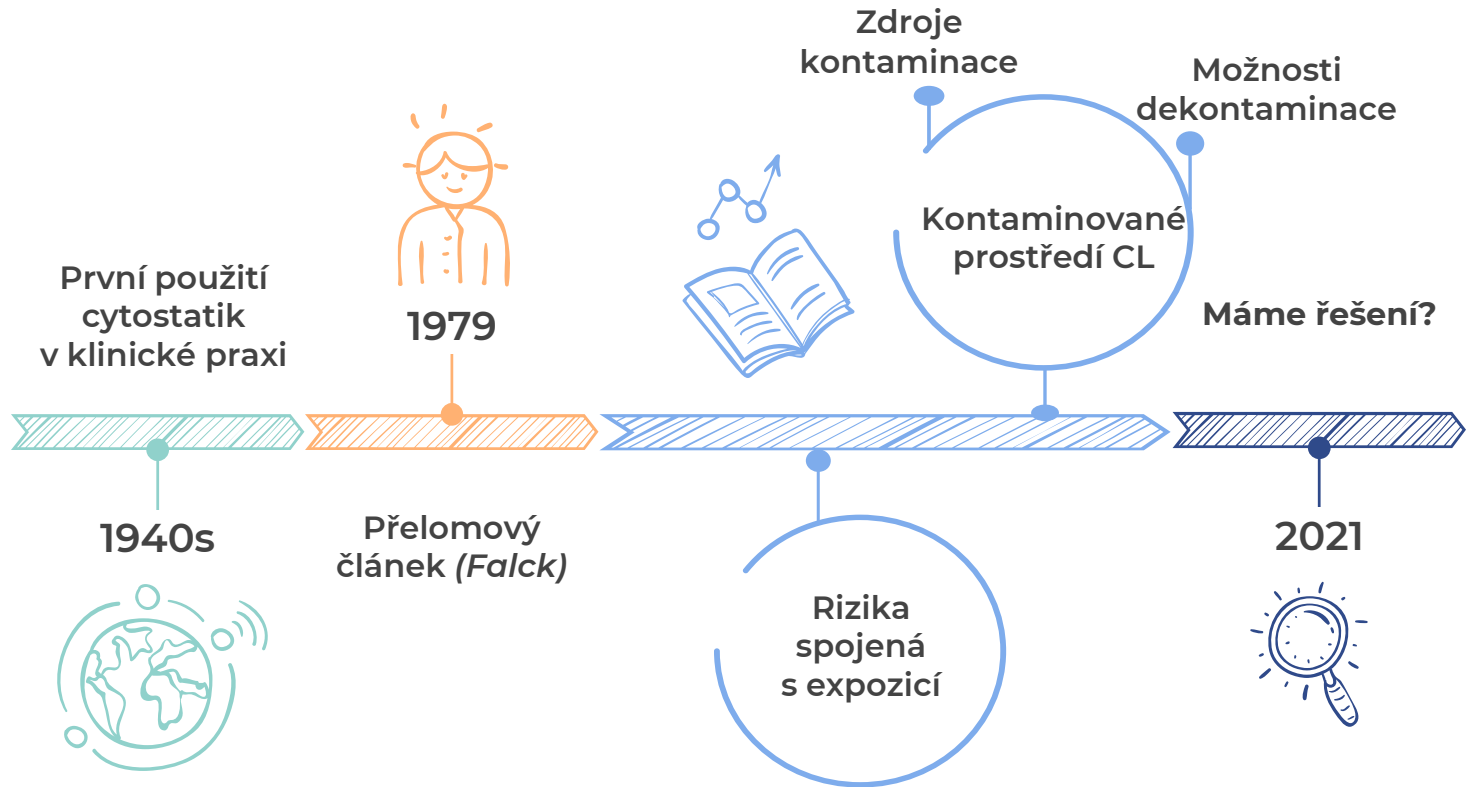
Zdroje kontaminace

Možnosti dekontaminace

První použití cytostatik v klinické praxi

1979

Kontaminované prostředí CL

Máme řešení?

1940s

Přelomový článek *(Falck)*

Rizika spojená s expozicí

2021